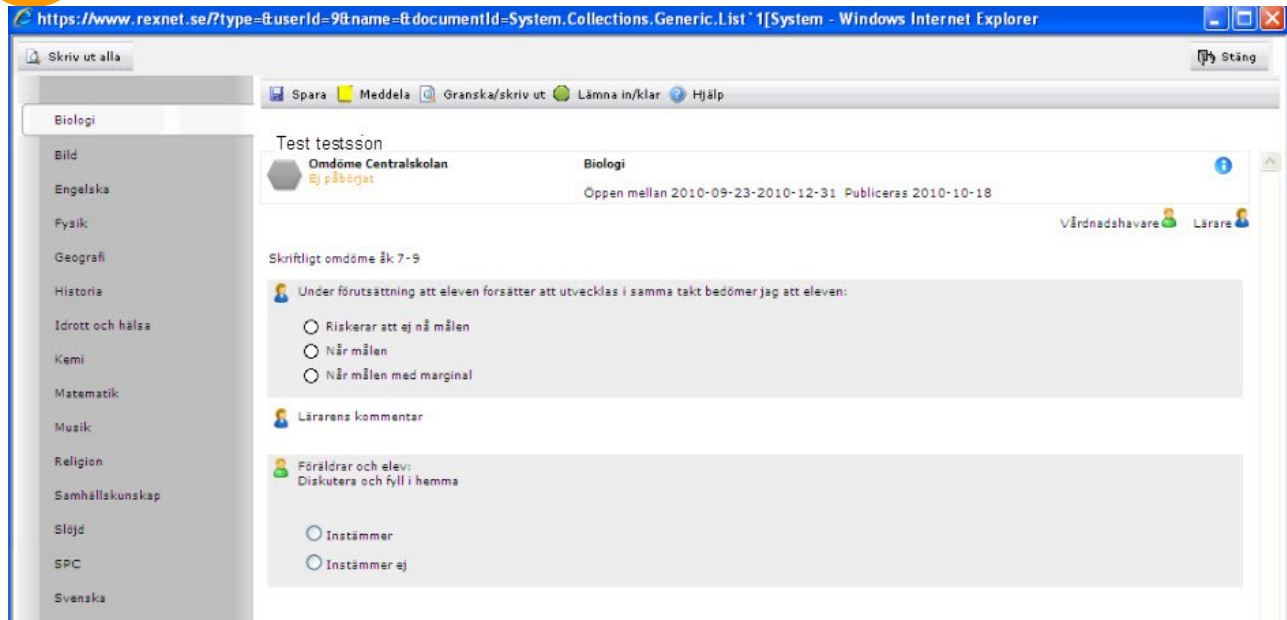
https://www.rexnet.se/?type=&userId=9&name=&documentId=System.Collections.Generic.List`1[System - Windows Internet Explorer

Skriv ut alla

Stäng

Spara Meddela Granska/skriv ut Lämna in/klar Hjälp

Biologi
Bild
Engelska
Fysik
Geografi
Historia
Idrott och hälsa
Kemi
Matematik
Musik
Religion
Samhällskunskap
Slöjd
SPC
Svenska

Test testsson

Omdöme Centralskolan
Ej påbörjat

Biologi

Öppen mellan 2010-09-23-2010-12-31 Publiceras 2010-10-18

Vårdnadshavare Lärare

Skriftligt omdöme åk 7-9

Under förutsättning att eleven forsätter att utvecklas i samma takt bedömer jag att eleven:

Riskerar att ej nå målen

Når målen

Når målen med marginal

Lärarens kommentar

Föräldrar och elev:
Diskutera och fyll i hemma

Instämmer

Instämmer ej